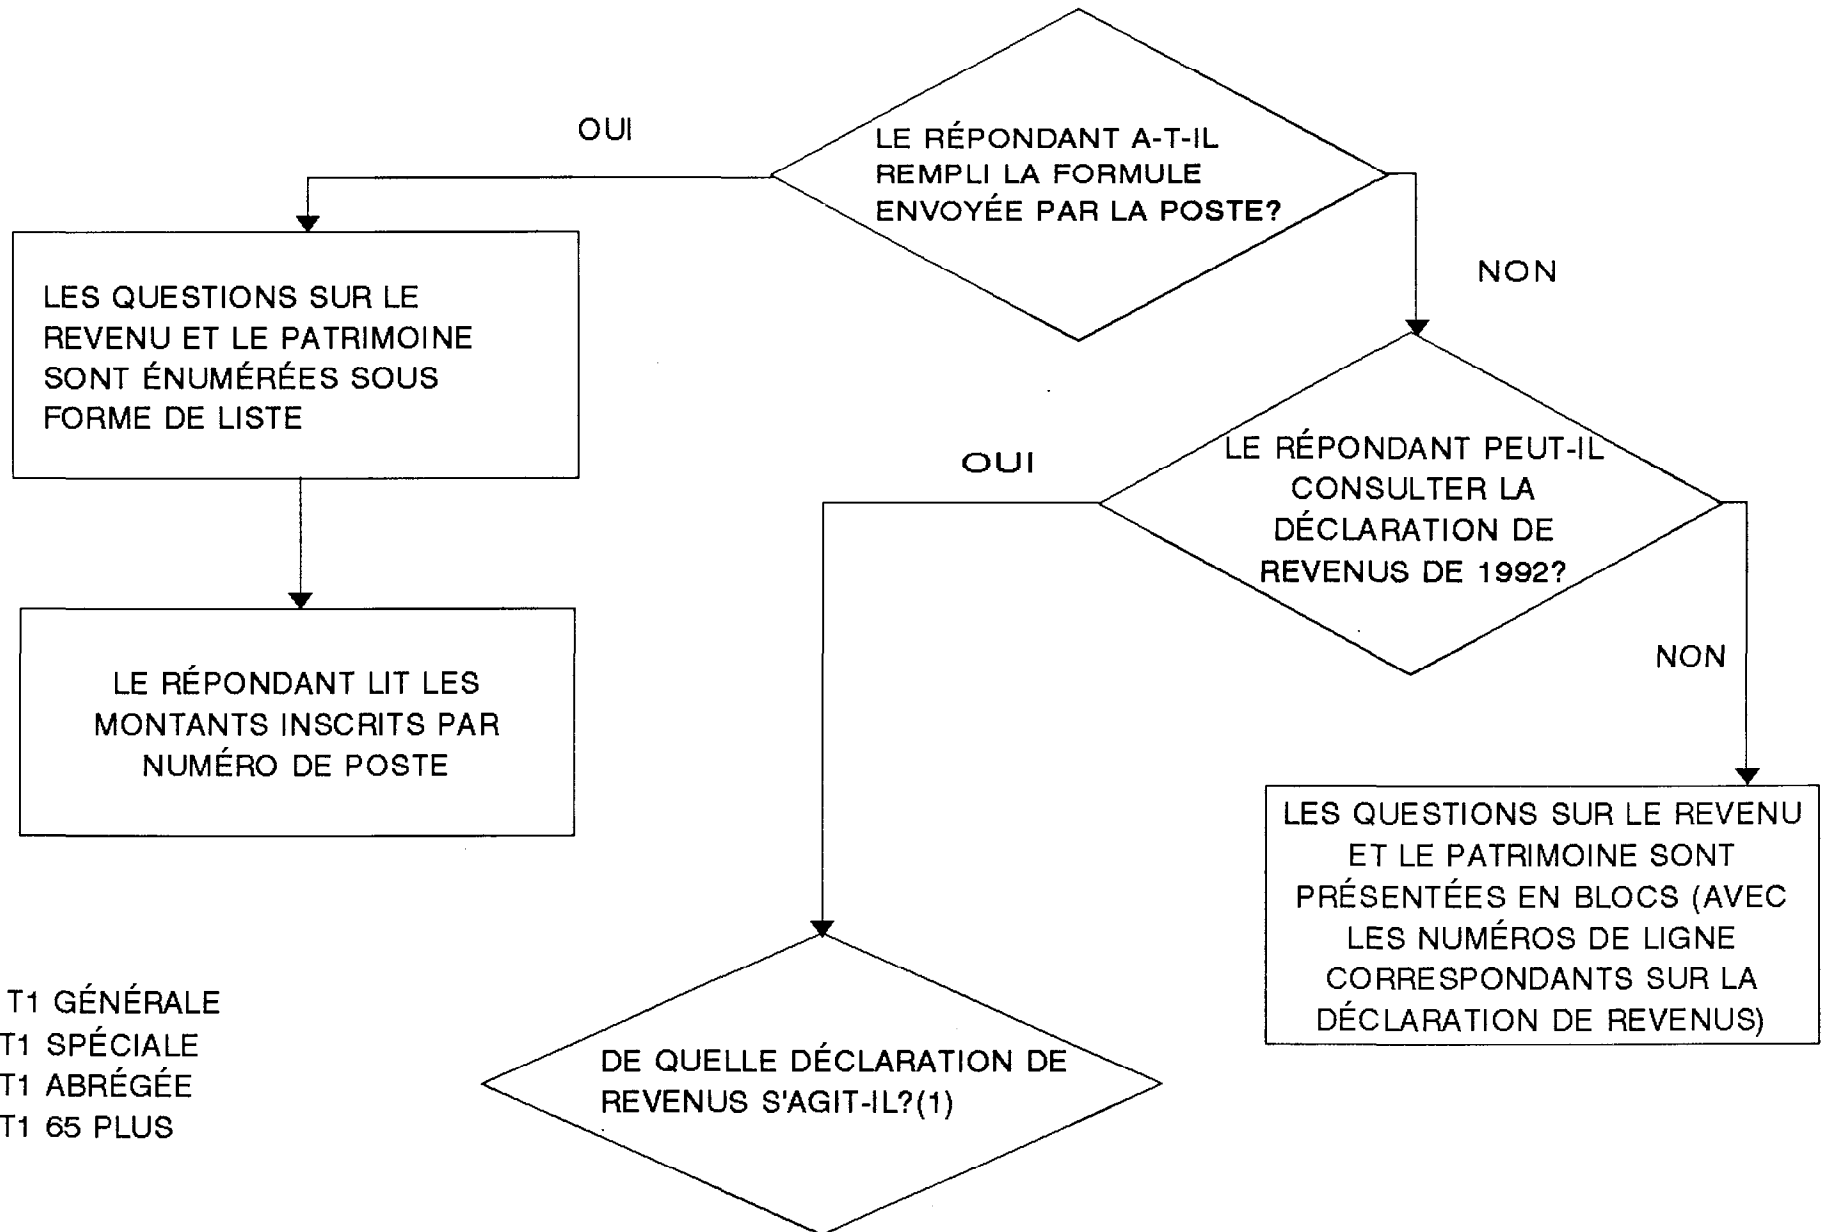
OUI

LE RÉPONDANT A-T-IL REMPLI LA FORMULE ENVOYÉE PAR LA POSTE?

NON

LES QUESTIONS SUR LE REVENU ET LE PATRIMOINE SONT ÉNUMÉRÉES SOUS FORME DE LISTE

LE RÉPONDANT LIT LES MONTANTS INSCRITS PAR NUMÉRO DE POSTE

OUI

LE RÉPONDANT PEUT-IL CONSULTER LA DÉCLARATION DE REVENUS DE 1992?

NON

LES QUESTIONS SUR LE REVENU ET LE PATRIMOINE SONT PRÉSENTÉES EN BLOCS (AVEC LES NUMÉROS DE LIGNE CORRESPONDANTS SUR LA DÉCLARATION DE REVENUS)

T1 GÉNÉRALE
T1 SPÉCIALE
T1 ABRÉGÉE
T1 65 PLUS

DE QUELLE DÉCLARATION DE REVENUS S'AGIT-IL?(1)